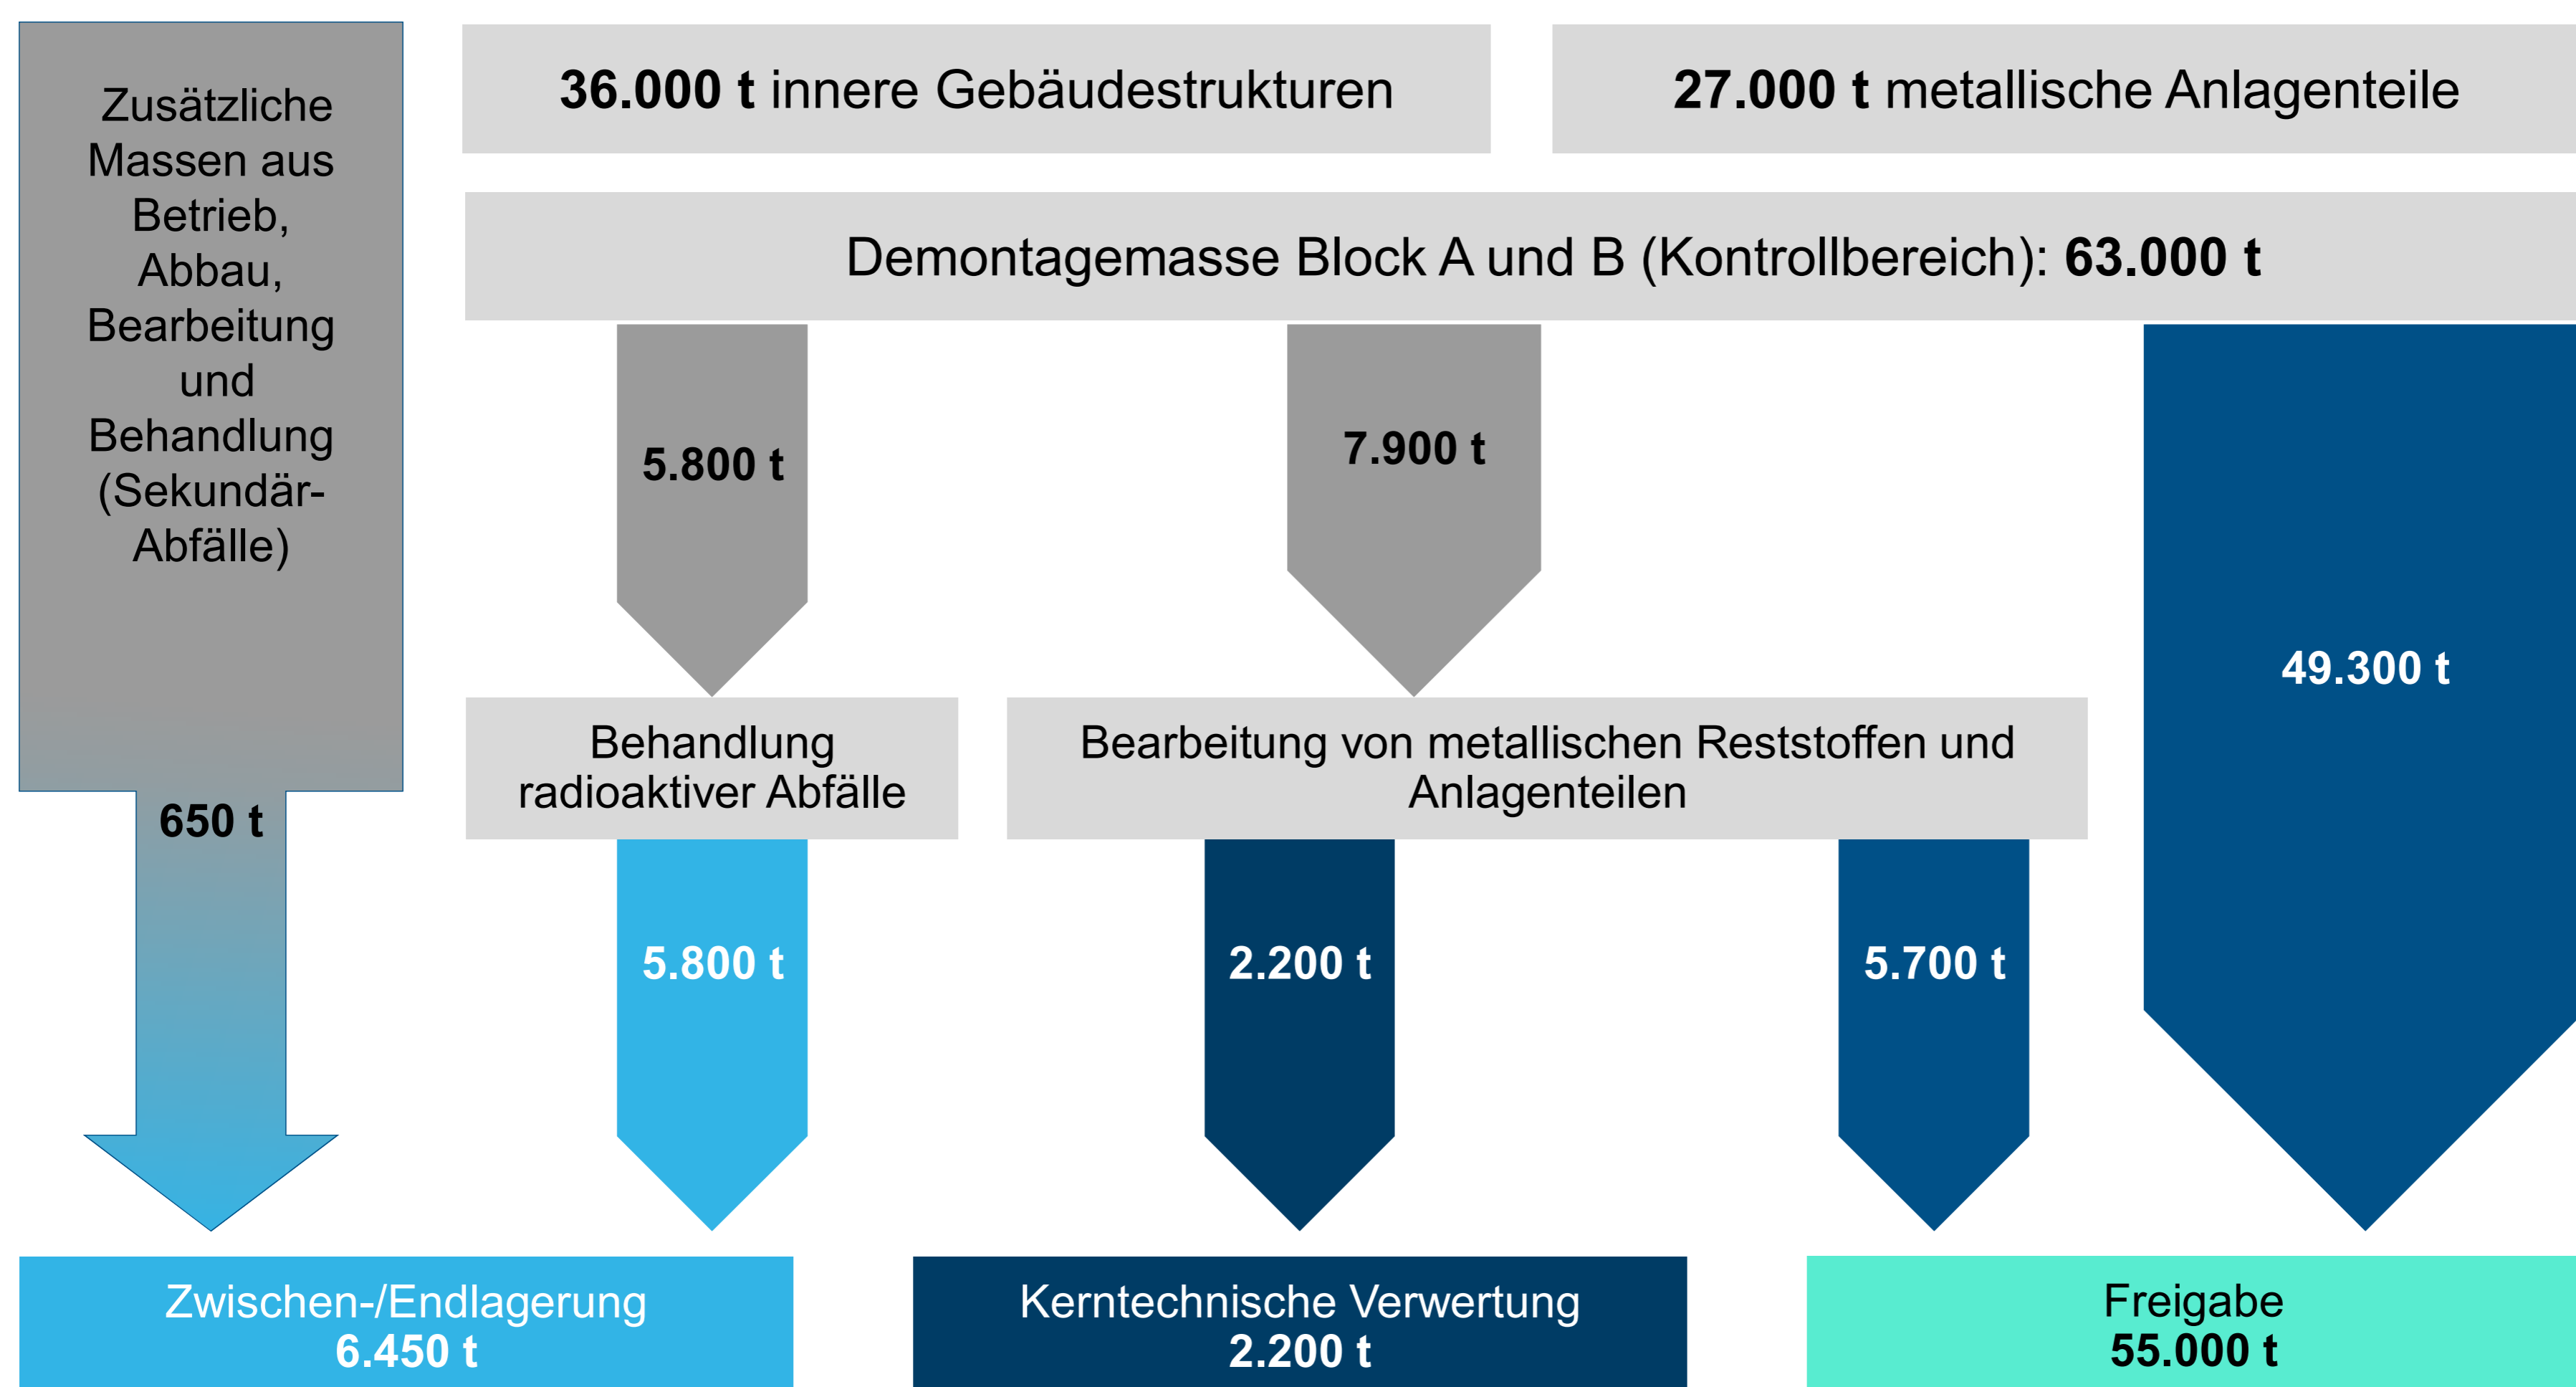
Zusätzliche Massen aus Betrieb, Abbau, Bearbeitung und Behandlung (Sekundär-Abfälle)

650 t

**36.000 t** innere Gebäudestrukturen

**27.000 t** metallische Anlagenteile

Demontagemasse Block A und B (Kontrollbereich): **63.000 t**

5.800 t

7.900 t

49.300 t

Behandlung radioaktiver Abfälle

Bearbeitung von metallischen Reststoffen und Anlagenteilen

5.800 t

2.200 t

5.700 t

Zwischen-/Endlagerung
6.450 t

Kerntechnische Verwertung
2.200 t

Freigabe
55.000 t